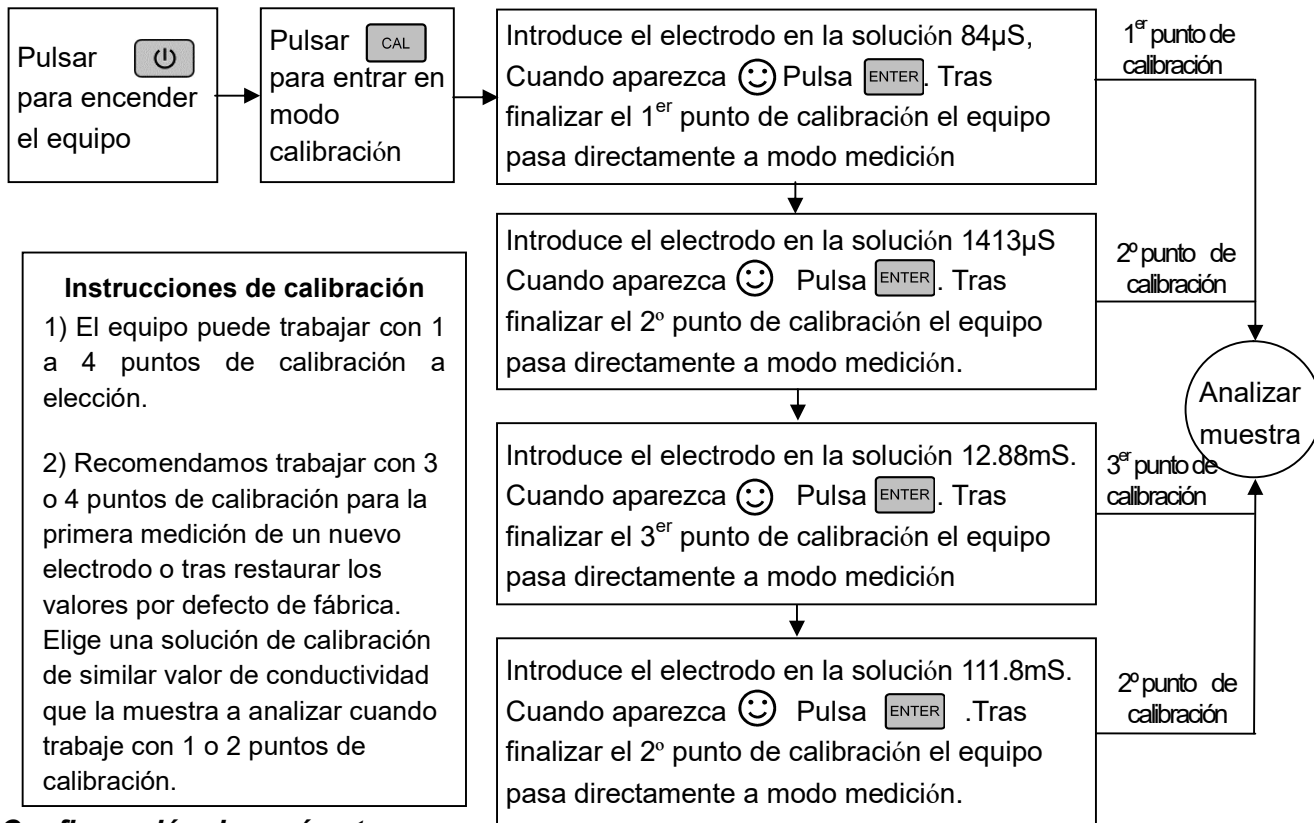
Pulsar ⏻ para encender el equipo

Pulsar CAL para entrar en modo calibración

Introduce el electrodo en la solución 84μS, Cuando aparezca ☺ Pulsa ENTER. Tras finalizar el 1$^{er}$ punto de calibración el equipo pasa directamente a modo medición

1$^{er}$ punto de calibración

Introduce el electrodo en la solución 1413μS Cuando aparezca ☺ Pulsa ENTER. Tras finalizar el 2º punto de calibración el equipo pasa directamente a modo medición.

2º punto de calibración

Analizar muestra

Introduce el electrodo en la solución 12.88mS. Cuando aparezca ☺ Pulsa ENTER. Tras finalizar el 3$^{er}$ punto de calibración el equipo pasa directamente a modo medición

3$^{er}$ punto de calibración

Introduce el electrodo en la solución 111.8mS. Cuando aparezca ☺ Pulsa ENTER .Tras finalizar el 2º punto de calibración el equipo pasa directamente a modo medición.

2º punto de calibración

Instrucciones de calibración

1) El equipo puede trabajar con 1 a 4 puntos de calibración a elección.

2) Recomendamos trabajar con 3 o 4 puntos de calibración para la primera medición de un nuevo electrodo o tras restaurar los valores por defecto de fábrica. Elige una solución de calibración de similar valor de conductividad que la muestra a analizar cuando trabaje con 1 o 2 puntos de calibración.

Configuración de parámetros